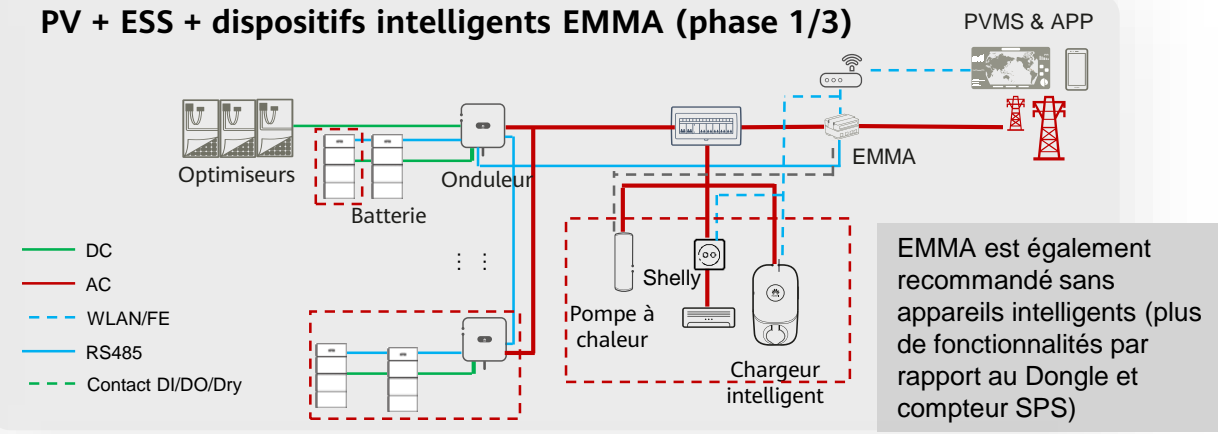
PV + ESS + dispositifs intelligents EMMA (phase 1/3)

PVMS & APP

Optimiseurs

Batterie

Onduleur

EMMA

Shelly

Pompe à chaleur

Chargeur intelligent

DC

AC

WLAN/FE

RS485

Contact DI/DO/Dry

EMMA est également recommandé sans appareils intelligents (plus de fonctionnalités par rapport au Dongle et compteur SPS)